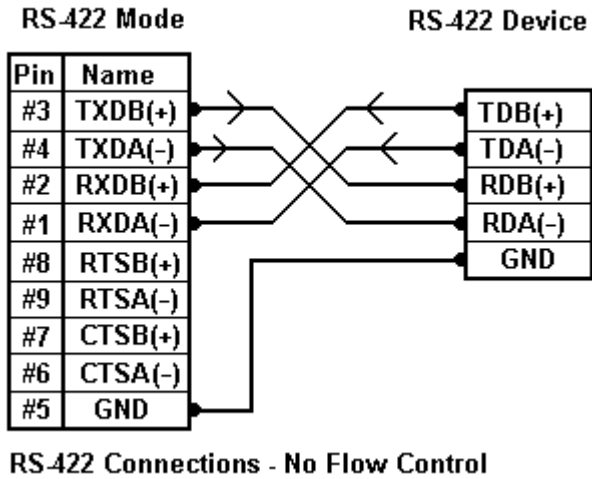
RS-422 Mode

RS-422 Device

| Pin | Name |
|---|---|
| #3 | TXDB(+) |
| #4 | TXDA(-) |
| #2 | RXDB(+) |
| #1 | RXDA(-) |
| #8 | RTSB(+) |
| #9 | RTSA(-) |
| #7 | CTSB(+) |
| #6 | CTSA(-) |
| #5 | GND |

| TDB(+) |
|---|
| TDA(-) |
| RDB(+) |
| RDA(-) |
| GND |

RS-422 Connections - No Flow Control